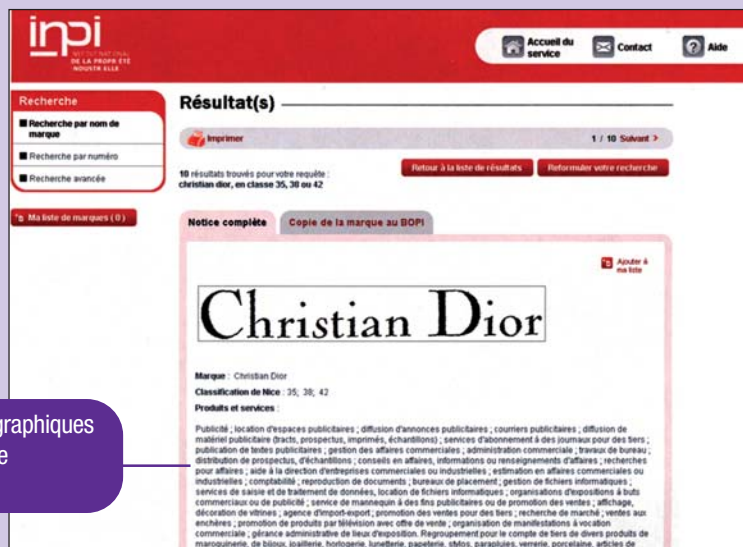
inpi
INSTITUT NATIONAL DE LA PROPRIÉTÉ INDUSTRIELLE

Accueil du service
Contact
Aide

Recherche
Recherche par nom de marque
Recherche par numéro
Recherche avancée

Ma liste de marques ( 0 )

Résultat(s)

Imprimer
1 / 10 Suivant >

10 résultats trouvés pour votre requête : christian dior, en classe 35, 38 ou 42

Retour à la liste de résultats
Reformuler votre recherche

Notice complète
Copie de la marque au BOPI

Ajouter à ma liste

Christian Dior

Marque : Christian Dior
Classification de Nice : 35; 38; 42
Produits et services :

Publicité ; location d'espaces publicitaires ; diffusion d'annonces publicitaires ; courriers publicitaires ; diffusion de matériel publicitaire (tracts, prospectus, imprimés, échantillons) ; services d'abonnement à des journaux pour des tiers ; publication de textes publicitaires ; gestion des affaires commerciales ; administration commerciale ; travaux de bureau ; distribution de prospectus, d'échantillons ; conseils en affaires, informations ou renseignements d'affaires ; recherches pour affaires ; aide à la direction d'entreprises commerciales ou industrielles ; estimation en affaires commerciales ou industrielles ; comptabilité ; reproduction de documents ; bureaux de placement ; gestion de fichiers informatiques ; services de saisie et de traitement de données, location de fichiers informatiques ; organisations d'expositions à buts commerciaux ou de publicité ; service de mannequin à des fins publicitaires ou de promotion des ventes ; affichage, décoration de vitrines ; agence d'import-export ; promotion des ventes pour des tiers ; recherche de marché ; ventes aux enchères ; promotion de produits par télévision avec offre de vente ; organisation de manifestations à vocation commerciale ; gérance administrative de lieux d'exposition. Regroupement pour le compte de tiers de divers produits de maroquinerie, de bijoux, joaillerie, horlogerie, lunetterie, papeterie, stylos, parapluies, verrerie, porcelaine, articles de

graphiques
e